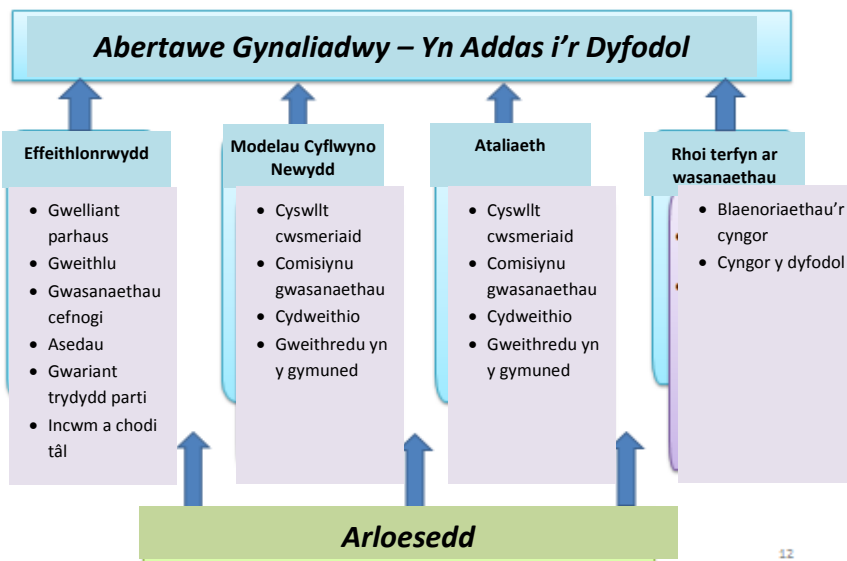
Abertawe Gynaliadwy – Yn Addas i'r Dyfodol

Effeithlonrwydd
- Gwelliant parhaus
- Gweithlu
- Gwasanaethau cefnogi
- Asedau
- Gwariant trydydd parti
- Incwm a chodi tâl

Modelau Cyflwyno Newydd
- Cyswllt cwsmeriaid
- Comisiynu gwasanaethau
- Cydweithio
- Gweithredu yn y gymuned

Ataliaeth
- Cyswllt cwsmeriaid
- Comisiynu gwasanaethau
- Cydweithio
- Gweithredu yn y gymuned

Rhoi terfyn ar wasanaethau
- Blaenoriaethau'r cyngor
- Cyngor y dyfodol

Arloesedd

12